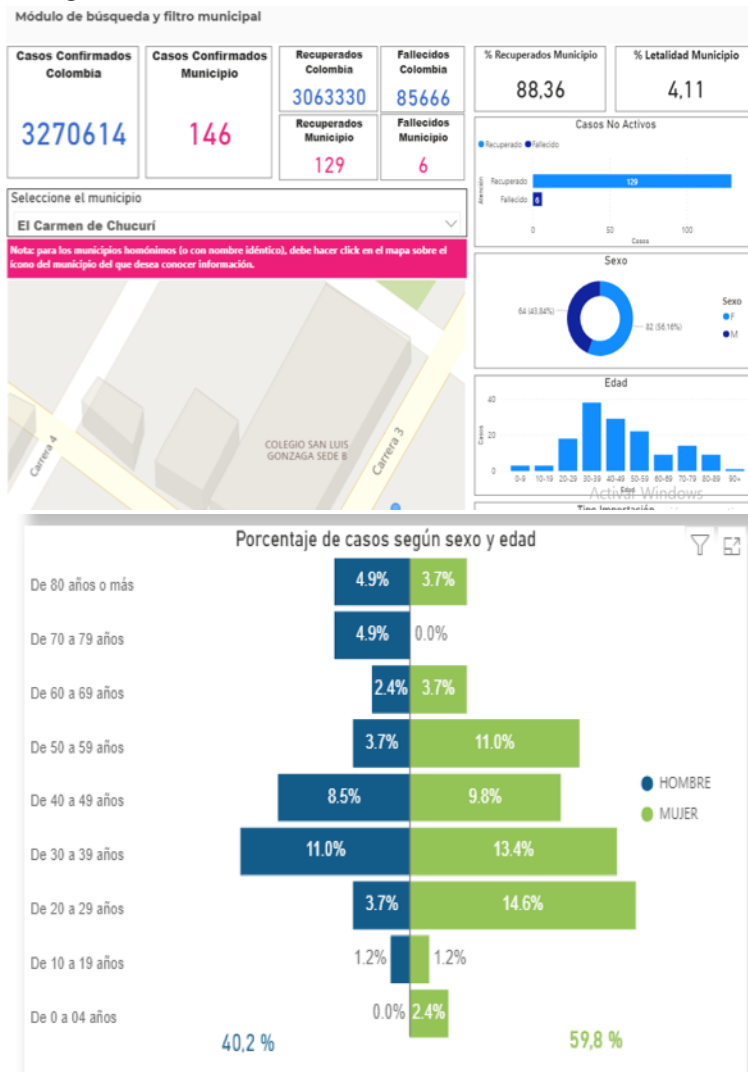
Módulo de búsqueda y filtro municipal

| Casos Confirmados Colombia | Casos Confirmados Municipio | Recuperados Colombia | Fallecidos Colombia |
|---|---|---|---|
| 3270614 | 146 | 3063330 | 85666 |
| | | Recuperados Municipio | Fallecidos Municipio |
| | | 129 | 6 |

% Recuperados Municipio
88,36

% Letalidad Municipio
4,11

Casos No Activos
Recuperado Fallecido
Atención
Recuperado 129
Fallecido 6
0 50 100
Casos

Seleccione el municipio
El Carmen de Chucurí

Nota: para los municipios homónimos (o con nombre idéntico), debe hacer click en el mapa sobre el icono del municipio del que desea conocer información.

Carrera 4
COLEGIO SAN LUIS GONZAGA SEDE B
Carrera 3

Sexo
64 (43,84%)
82 (56,16%)
Sexo
F
M

Edad
40
20
0
Casos
0-9 10-19 20-29 30-39 40-49 50-59 60-69 70-79 80-89 90+
Edad
Activar Windows
Tipo Importación

Porcentaje de casos según sexo y edad

| | HOMBRE | MUJER |
|---|---|---|
| De 80 años o más | 4.9% | 3.7% |
| De 70 a 79 años | 4.9% | 0.0% |
| De 60 a 69 años | 2.4% | 3.7% |
| De 50 a 59 años | 3.7% | 11.0% |
| De 40 a 49 años | 8.5% | 9.8% |
| De 30 a 39 años | 11.0% | 13.4% |
| De 20 a 29 años | 3.7% | 14.6% |
| De 10 a 19 años | 1.2% | 1.2% |
| De 0 a 04 años | 0.0% | 2.4% |

HOMBRE
MUJER

40,2 %
59,8 %